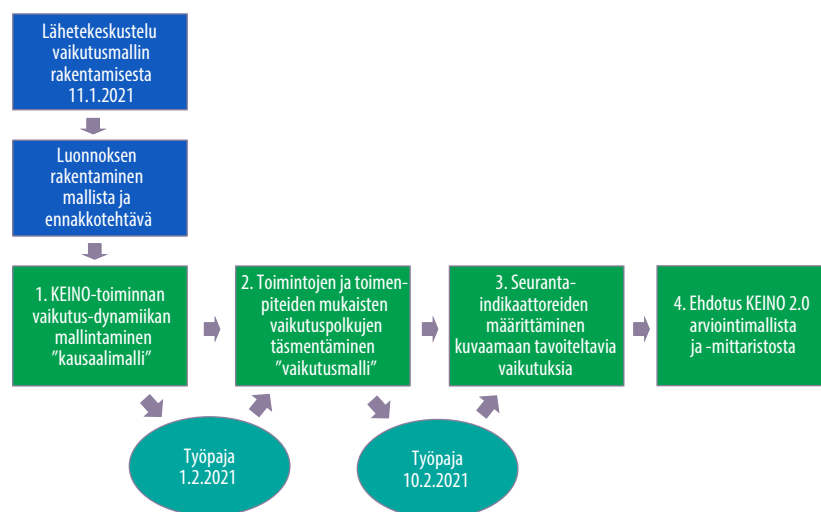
Lähetekeskustelu vaikutusmallin rakentamisesta 11.1.2021

Luonnoksen rakentaminen mallista ja ennakkotehtävä

1. KEINO-toiminnan vaikutus-dynamiikan mallintaminen "kausaalimalli"

2. Toimintojen ja toimenpiteiden mukaisten vaikutuspolkujen täsmentäminen "vaikutusmalli"

3. Seuranta-indikaattoreiden määrittäminen kuvaamaan tavoiteltavia vaikutuksia

4. Ehdotus KEINO 2.0 arviointimallista ja -mittaristosta

Työpaja 1.2.2021

Työpaja 10.2.2021